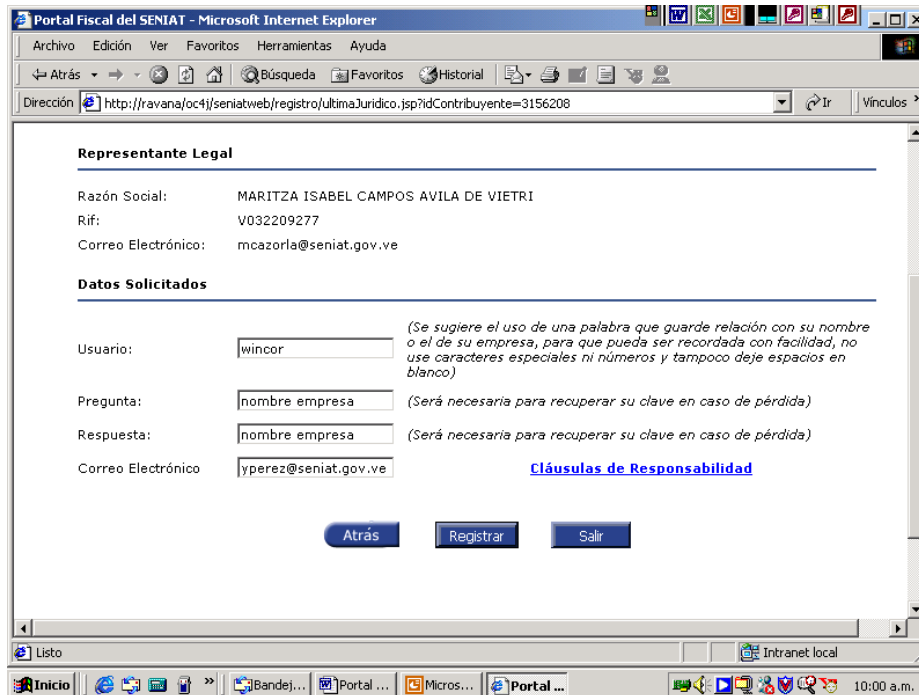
Portal Fiscal del SENIAT - Microsoft Internet Explorer

Archivo Edición Ver Favoritos Herramientas Ayuda

Atrás Búsqueda Favoritos Historial

Dirección http://ravana/oc4j/seniatweb/registro/ultimaJuridico.jsp?idContribuyente=3156208 Ir Vínculos

Representante Legal

Razón Social: MARITZA ISABEL CAMPOS AVILA DE VIETRI

Rif: V032209277

Correo Electrónico: mcazorla@seniat.gov.ve

Datos Solicitados

Usuario: wincor (Se sugiere el uso de una palabra que guarde relación con su nombre o el de su empresa, para que pueda ser recordada con facilidad, no use caracteres especiales ni números y tampoco deje espacios en blanco)

Pregunta: nombre empresa (Será necesaria para recuperar su clave en caso de pérdida)

Respuesta: nombre empresa (Será necesaria para recuperar su clave en caso de pérdida)

Correo Electrónico yperez@seniat.gov.ve Cláusulas de Responsabilidad

Atrás Registrar Salir

Listo Intranet local

Inicio Bandej... Portal ... Micros... Portal ... 10:00 a.m.